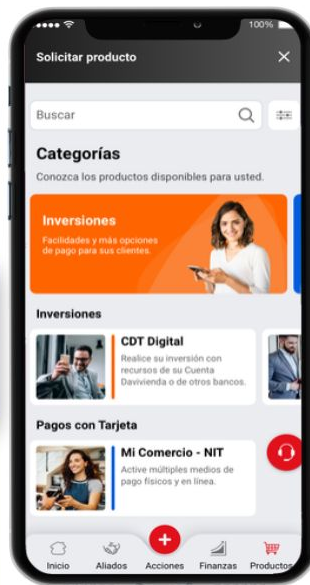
100%

Solicitar producto

Buscar

Categorías

Conozca los productos disponibles para usted.

Inversiones

Facilidades y más opciones de pago para sus clientes.

Inversiones

CDT Digital

Realice su inversión con recursos de su Cuenta Davivienda o de otros bancos.

Pagos con Tarjeta

Mi Comercio - NIT

Active múltiples medios de pago físicos y en línea.

Inicio Aliados Acciones Finanzas Productos